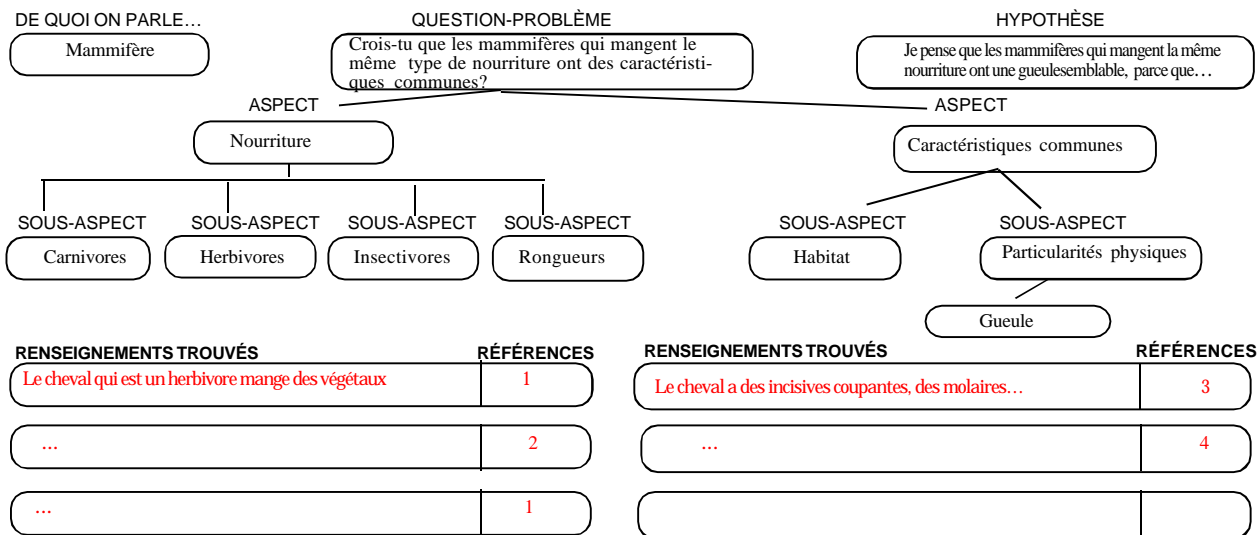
DE QUOI ON PARLE…

Mammifère

QUESTION-PROBLÈME

Crois-tu que les mammifères qui mangent le même type de nourriture ont des caractéristiques communes?

HYPOTHÈSE

Je pense que les mammifères qui mangent la même nourriture ont une gueulesemblable, parce que…

ASPECT

Nourriture

SOUS-ASPECT

Carnivores

SOUS-ASPECT

Herbivores

SOUS-ASPECT

Insectivores

SOUS-ASPECT

Rongueurs

ASPECT

Caractéristiques communes

SOUS-ASPECT

Habitat

SOUS-ASPECT

Particularités physiques

Gueule

| RENSEIGNEMENTS TROUVÉS | RÉFÉRENCES |
|---|---|
| Le cheval qui est un herbivore mange des végétaux | 1 |
| ... | 2 |
| ... | 1 |

| RENSEIGNEMENTS TROUVÉS | RÉFÉRENCES |
|---|---|
| Le cheval a des incisives coupantes, des molaires… | 3 |
| ... | 4 |
| | |